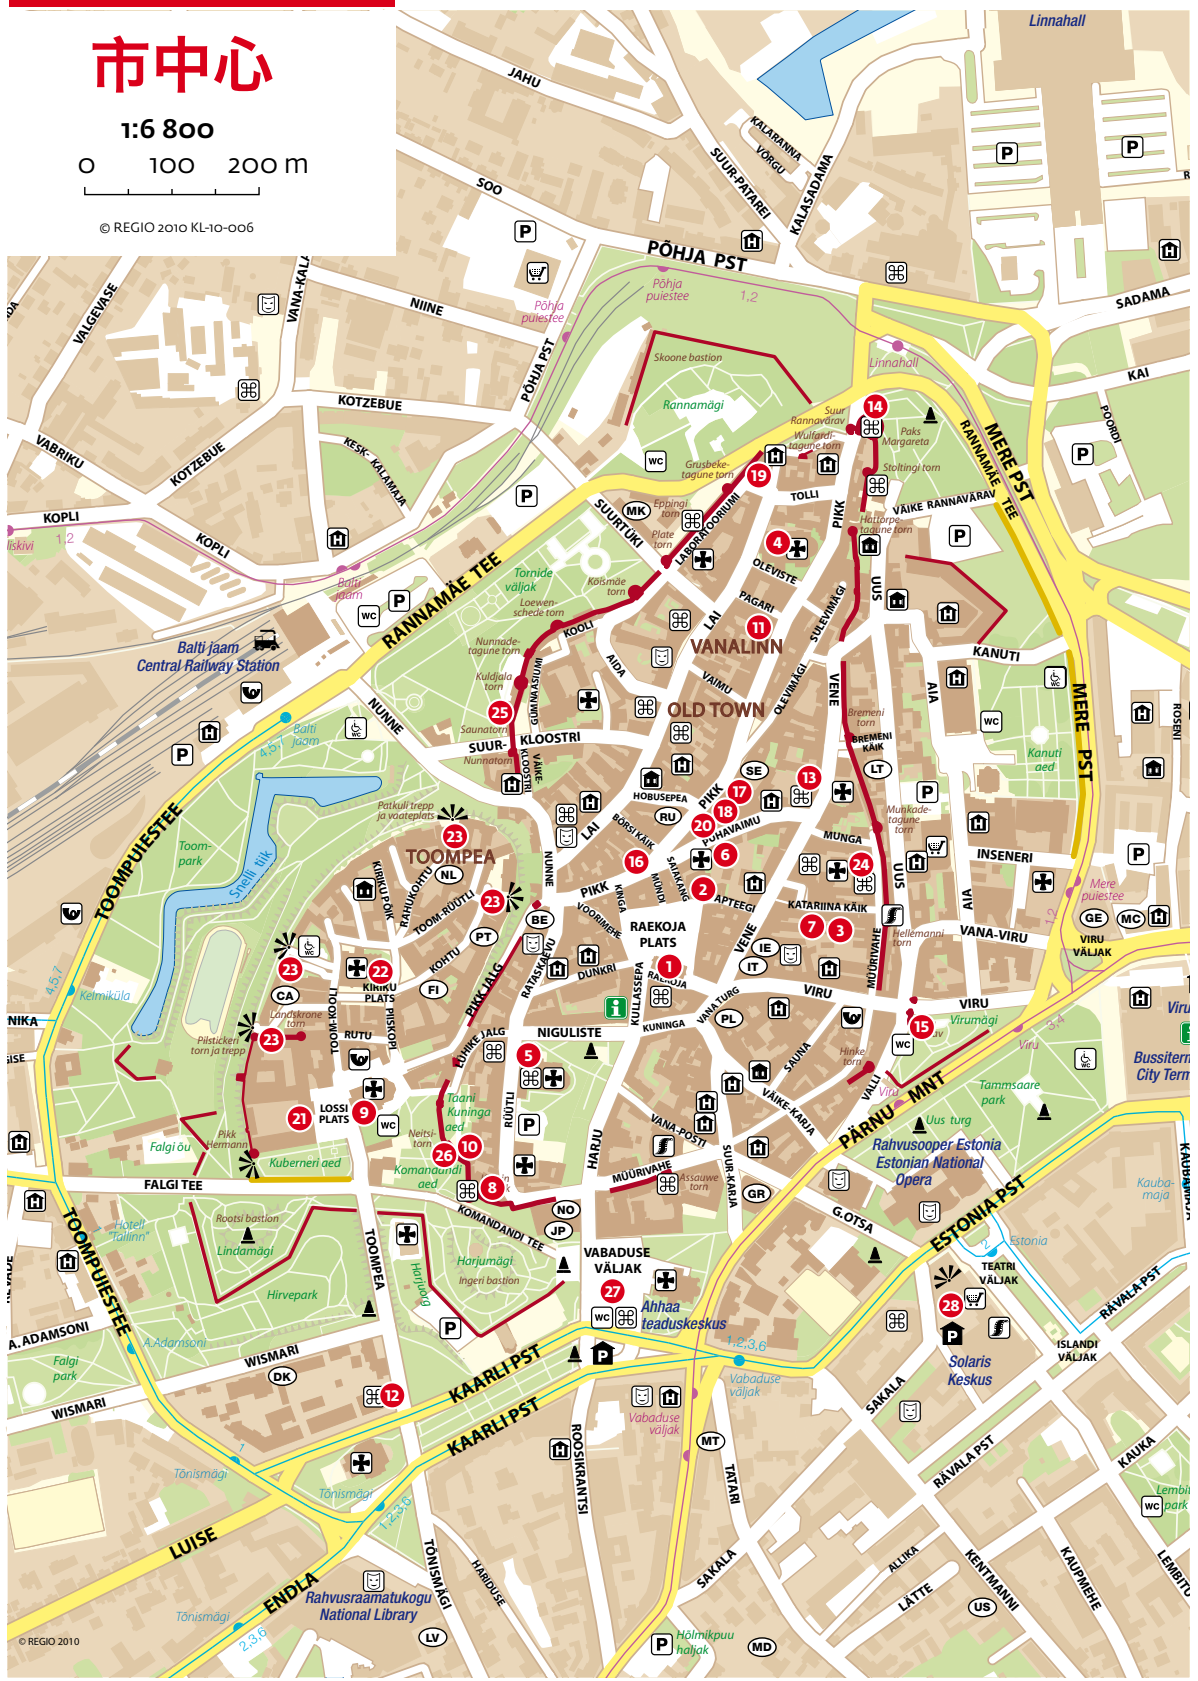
市中心
1:6 800
0 100 200 m
© REGIO 2010 KL-10-006

Linnahall
JAHU
KALARANNA
VÕRGU
SUUR-PATAREI
KALASADAMA
SOO
PÕHJA PST
Põhja puiestee
1,2
Põhja puiestee
SADAMA
KAI
POORDI
Linnahall
VALGEVASE
VANA-KALA
NIINE
PÕHJA PST
KOTZEBUE
KOTZEBUE
KESK-KALAMAJA
VABRIKU
KOPLI
KOPLI
liskivi
1,2
Skoone bastion
Rannamägi
Suur Rannavärav
Wulfardi-tagune torn
Paks Margareta
Stoltingi torn
MERE PST
RANNAMÄE TEE
VÄIKE RANNAVÄRAV
Grusbeke-tagune torn
TOLLI
Eppingi torn
Plate torn
SUURTÜKI
LABORATOORIUMI
OLEVISTE
PIKK
Hattorpe-tagune torn
Balti jaam
RANNAMÄE TEE
Tornide väljak
Loewen-schede torn
Kösmäe torn
PAGARI
LAI
SULEVIMÄGI
UUS
KANUTI
MERE PST
Balti jaam
Central Railway Station
KOOLI
Nunnade-tagune torn
Kuldjala torn
AIDA
VANALINN
OLD TOWN
VAIMU
OLEVIMÄGI
VENE
AIA
ROSENI
Kanuti aed
NUNNE
Balti jaam
4,6,7
GUMNAASIUMI
Saunatorn
SUUR-KLOOSTRI
KLOOSTRI
Nunnatorn
VÄIKE-KLOOSTRI
HOBUSEPEA
PIKK
Bremeni torn
BREMENI KÄIK
Patkuli trepp ja vaateplats
TOOMPEA
BÕRSI KÄIK
PÜHAVAIMU
Munkade-tagune torn
MUNGA
INSENERI
TOOMPUIESTEE
Toom-park
Snelli tiik
KIRIKU PÕIK
RAHUKOHTU
TOOM-RÜÜTLI
NUNNE
PIKK
KINGA
MÜNDI
SAIAKANG
APTEEGI
KATARIINA KÄIK
UUS
Mere puiestee
VOORIMEHE
RAEKOJA PLATS
VENE
MÜÜRIVAHE
Hellemanni torn
VANA-VIRU
AIA
VIRU VÄLJAK
KOHTU
PIKK JALG
RATASKAEVU
DUNKRI
RAEKOJA
VIRU
VIRU
Viru
Kelmiküla
KIRIKU PLATS
VANA TURG
Virumägi
TOOM-KOOLI
Landskrone torn
PISKOPI
NIKA
RUTU
LÜHIKE JALG
NIGULISTE
KULLASSEPA
KUNINGA
SAUNA
Hinke torn
Bussitern City Term
Piilsticken torn ja trepp
LOSSI PLATS
RÜÜTLI
VALLI
Viru
PÄRNU MNT
Tammsaare park
Taani Kuninga aed
Neitsi-torn
VANA-POSTI
VÄIKE-KARJA
Uus turg
Falgi õu
Pikk Hermann
Komandandi aed
MÜÜRIVAHE
Assauwe torn
SUUR-KARJA
Rahvusooper Estonia
Estonian National Opera
Kuberneri aed
FALGI TEE
KOMANDANDI TEE
HARJU
G.OTSA
Kauba-maja
KAUBAMAJA
Rootsi bastion
Hotell "Tallinn"
Lindamägi
TOOMPEA
Harjumägi
Ingeri bastion
VABADUSE VÄLJAK
ESTONIA PST
Estonia
TEATRI VÄLJAK
TOOMPUIESTEE
Hirvepark
Harjuorg
Ahhaa teaduskeskus
A.ADAMSONI
A.Adamsoni
Falgi park
WISMARI
WISMARI
KAARLI PST
KAARLI PST
1,2,3,6
Vabaduse väljak
Vabaduse väljak
SAKALA
Solaris Keskus
ISLANDI VÄLJAK
RÄVALA PST
RÄVALA PST
KAUKA
Tõnismägi
Tõnismägi
1,2,3,6
ROOSIKRANTSI
TATARI
Lembi park
LUISE
ENDLA
TÕNISMÄGI
HARIDUSE
SAKALA
ALLIKA
LÄTTE
KENTMANNI
KAUPMEHE
LEMBITU
Rahvusraamatukogu National Library
Tõnismägi
2,3,6
Hõlmikpuu haljak
© REGIO 2010
MK
RU
SE
LT
NL
PT
FI
CA
BE
IE
IT
PL
DK
NO
JP
GR
MT
LV
MD
US
GE
MC
WC
P
1 2 3 4 5 6 7 8 9 10 11 12 13 14 15 16 17 18 19 20 21 22 23 24 25 26 27 28